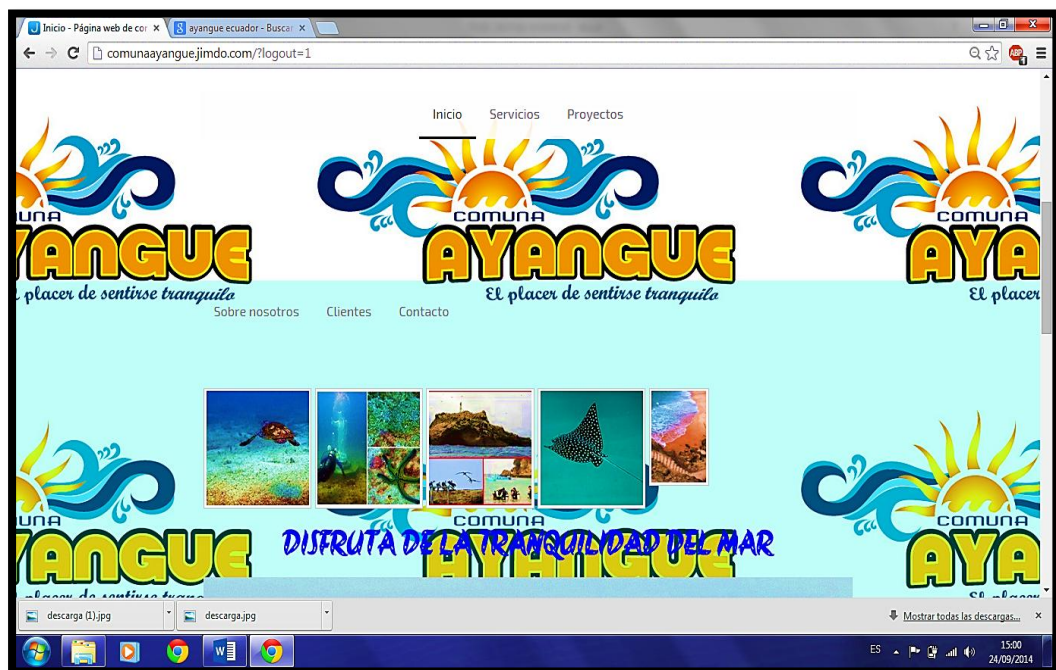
Inicio - Página web de cor ×
ayangue ecuador - Buscar ×
comunaayangue.jimdo.com/?logout=1

Inicio Servicios Proyectos

UNA
YANGUE
l placer de sentirse tranquilo

COMUNA
AYANGUE
El placer de sentirse tranquilo

COMUNA
AYA
El placer

Sobre nosotros Clientes Contacto

UNA
YANGUE

COMUNA

COMUNA
AYA

DISFRUTA DE LA TRANQUILIDAD DEL MAR

descarga (1).jpg
descarga.jpg
Mostrar todas las descargas...
×

ES
15:00
24/09/2014